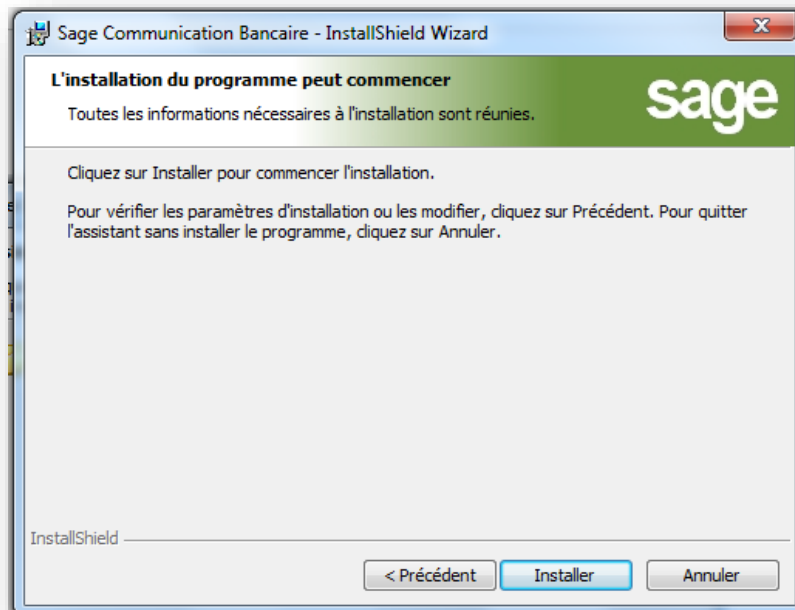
Sage Communication Bancaire - InstallShield Wizard

L'installation du programme peut commencer

Toutes les informations nécessaires à l'installation sont réunies.

sage

Cliquez sur Installer pour commencer l'installation.

Pour vérifier les paramètres d'installation ou les modifier, cliquez sur Précédent. Pour quitter l'assistant sans installer le programme, cliquez sur Annuler.

InstallShield

< Précédent

Installer

Annuler